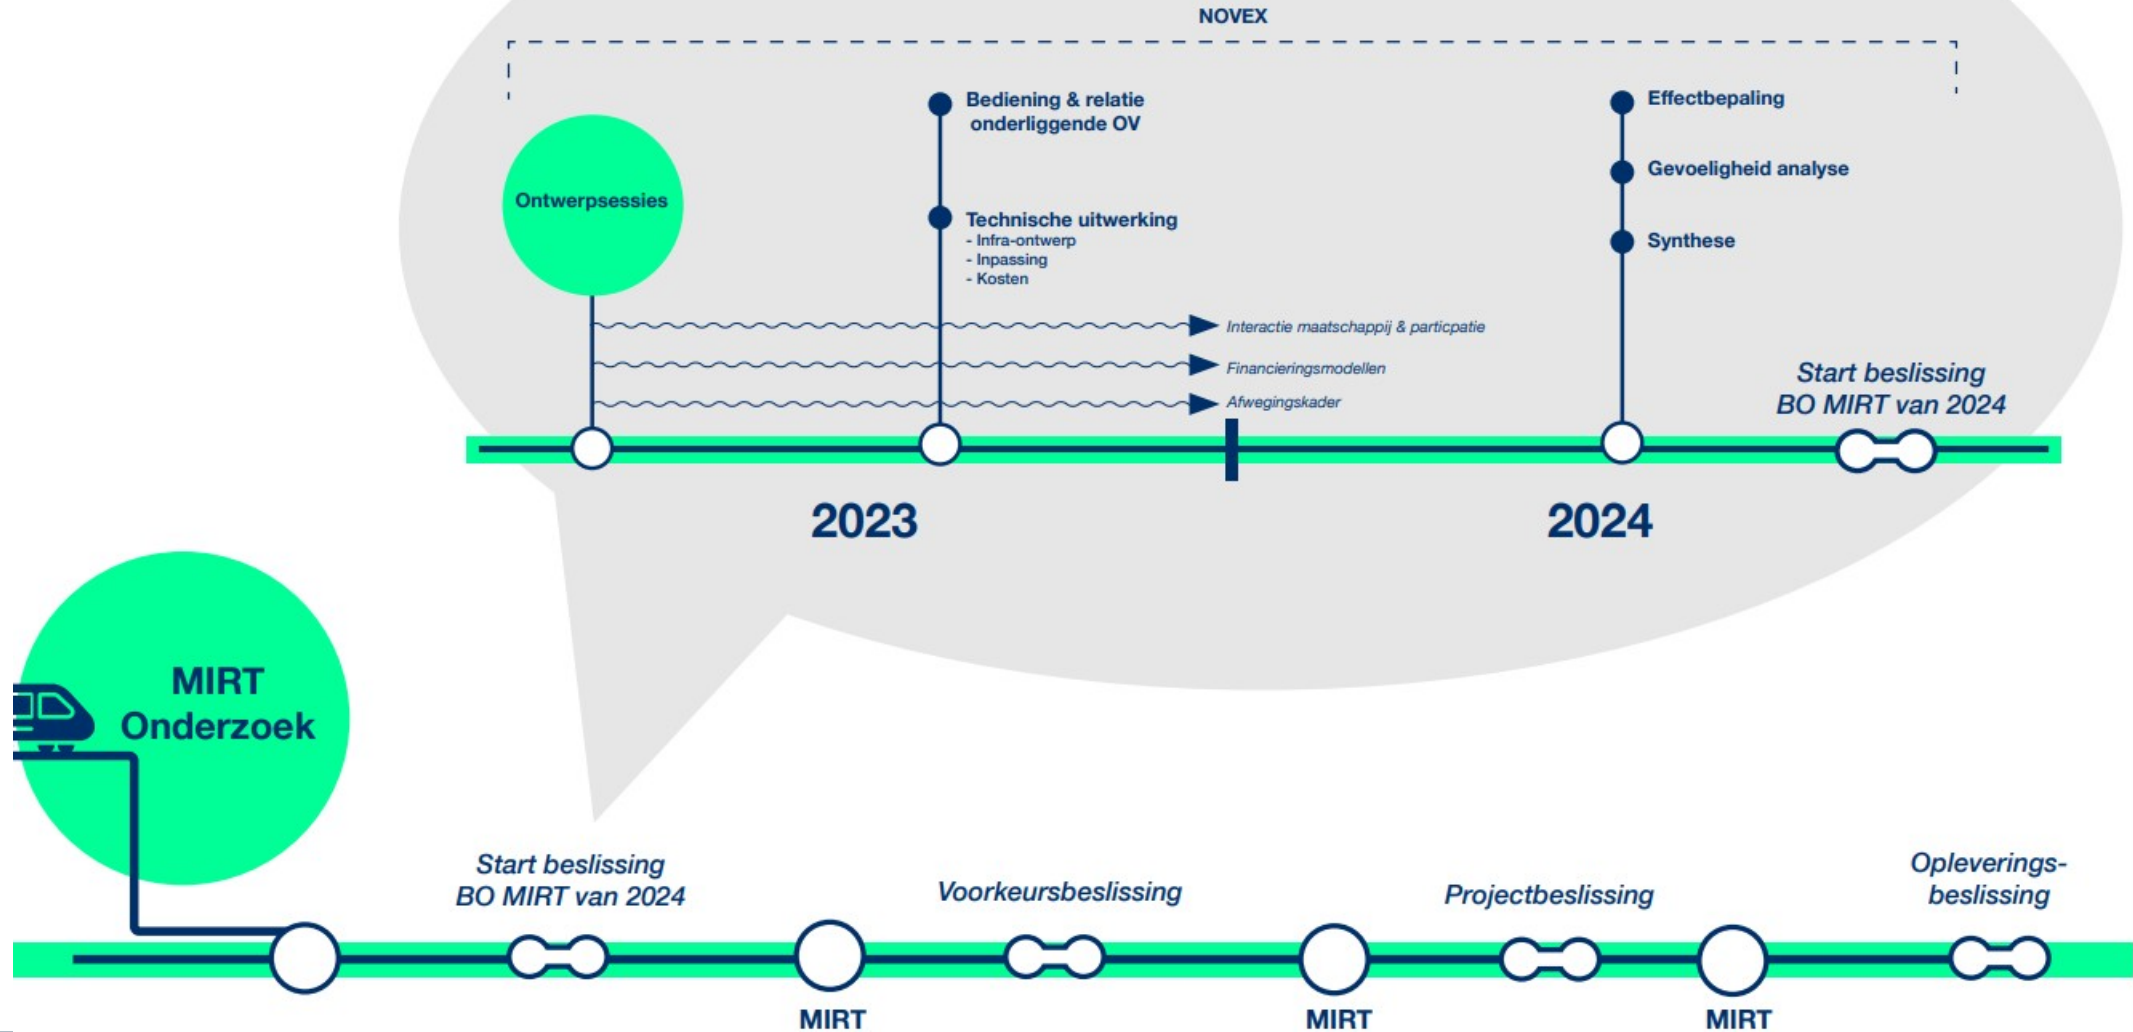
NOVEX

Ontwerpsessies

Bediening & relatie onderliggende OV

Technische uitwerking
- Infra-ontwerp
- Inpassing
- Kosten

Effectbepaling

Gevoeligheid analyse

Synthese

Interactie maatschappij & particpatie

Financieringsmodellen

Afwegingskader

Start beslissing BO MIRT van 2024

2023

2024

MIRT Onderzoek

Start beslissing BO MIRT van 2024

Voorkeursbeslissing

Projectbeslissing

Opleverings-beslissing

MIRT

MIRT

MIRT